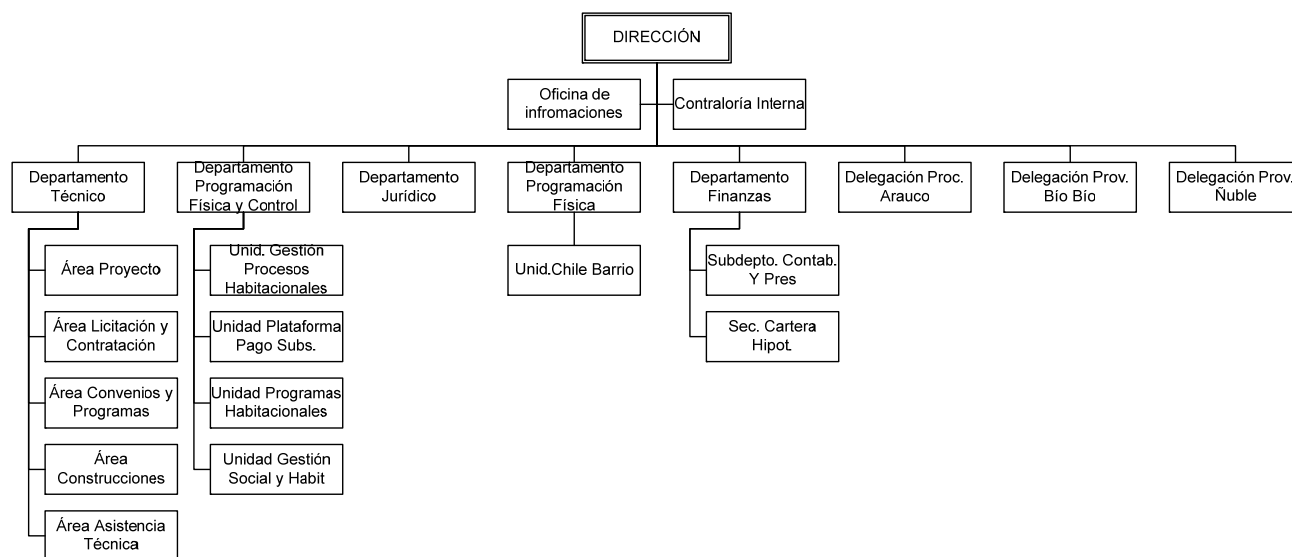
DIRECCIÓN

Oficina de infromaciones

Contraloría Interna

Departamento Técnico

Área Proyecto

Área Licitación y Contratación

Área Convenios y Programas

Área Construcciones

Área Asistencia Técnica

Departamento Programación Física y Control

Unid. Gestión Procesos Habitacionales

Unidad Plataforma Pago Subs.

Unidad Programas Habitacionales

Unidad Gestión Social y Habit

Departamento Jurídico

Departamento Programación Física

Unid.Chile Barrio

Departamento Finanzas

Subdepto. Contab. Y Pres

Sec. Cartera Hipot.

Delegación Proc. Arauco

Delegación Prov. Bío Bío

Delegación Prov. Ñuble